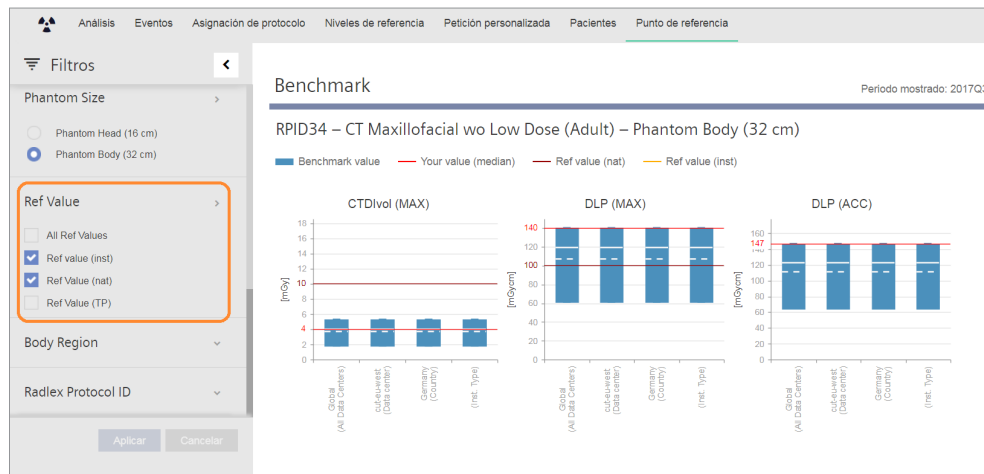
Análisis Eventos Asignación de protocolo Niveles de referencia Petición personalizada Pacientes Punto de referencia

Filtros

Phantom Size

Phantom Head (16 cm)
Phantom Body (32 cm)

Ref Value

All Ref Values
Ref value (inst)
Ref Value (nat)
Ref Value (TP)

Body Region

Radlex Protocol ID

Aplicar Cancelar

Benchmark

Periodo mostrado: 2017Q3

RPID34 – CT Maxillofacial wo Low Dose (Adult) – Phantom Body (32 cm)

Benchmark value — Your value (median) — Ref value (nat) — Ref value (inst)

CTDIvol (MAX)

18
16
14
12
10
8
6
4
2
0

[mGy]

Global (All Data Centers)
cut-eu-west (Data center)
Germany (Country)
(Inst. Type)

DLP (MAX)

140
120
100
80
60
40
20
0

[mGycm]

Global (All Data Centers)
cut-eu-west (Data center)
Germany (Country)
(Inst. Type)

DLP (ACC)

160
147
140
120
100
80
60
40
20
0

[mGycm]

Global (All Data Centers)
cut-eu-west (Data center)
Germany (Country)
(Inst. Type)